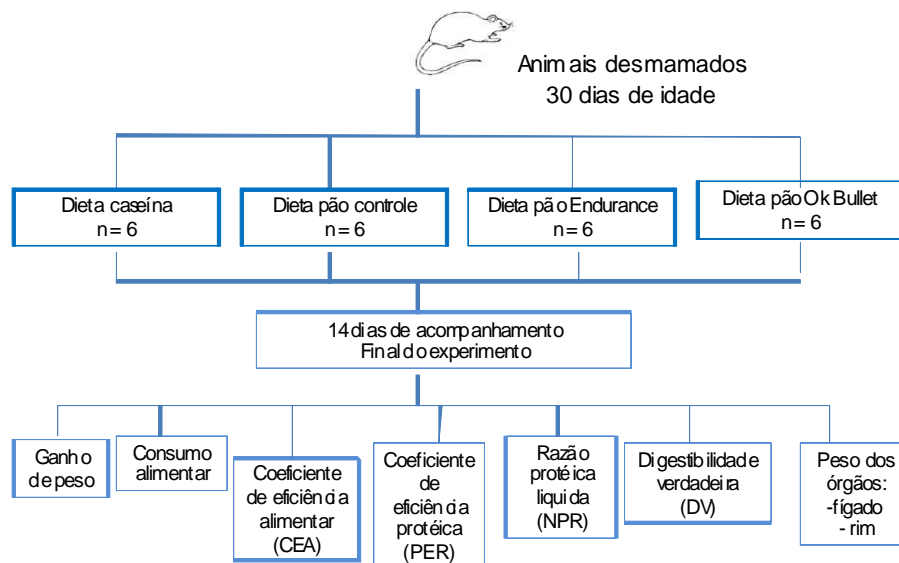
Animais desmamados
30 dias de idade

Dieta caseína
n = 6

Dieta pão controle
n = 6

Dieta pão Endurance
n = 6

Dieta pão Ok Bullet
n = 6

14 dias de acompanhamento
Final do experimento

Ganho de peso

Consumo alimentar

Coeficiente de eficiência alimentar (CEA)

Coeficiente de eficiência protéica (PER)

Razão protéica liquida (NPR)

Digestibilidade verdadeira (DV)

Peso dos órgãos:
-fígado
- rim